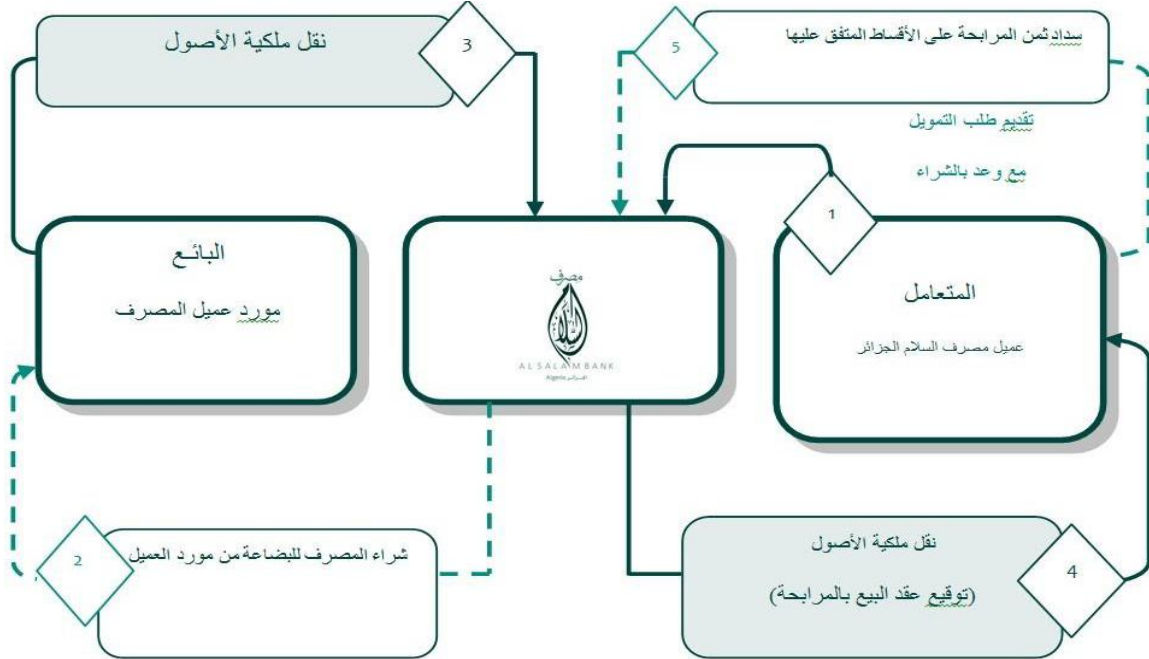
3

نقل ملكية الأصول

5

سدادثمن المرابحة على الأقساط المتفق عليها

تقديم طلب التمويل

مع وعد بالشراء

1

البائـع

مورد عميل المصرف

مصرف

AL SALAM BANK

Algeria الجزائر

المتعامل

عميل مصرف السلام الجزائر

2

شراء المصرف للبضاعة من مورد العميل

نقل ملكية الأصول

(توقيع عقد البيع بالمرابحة)

4